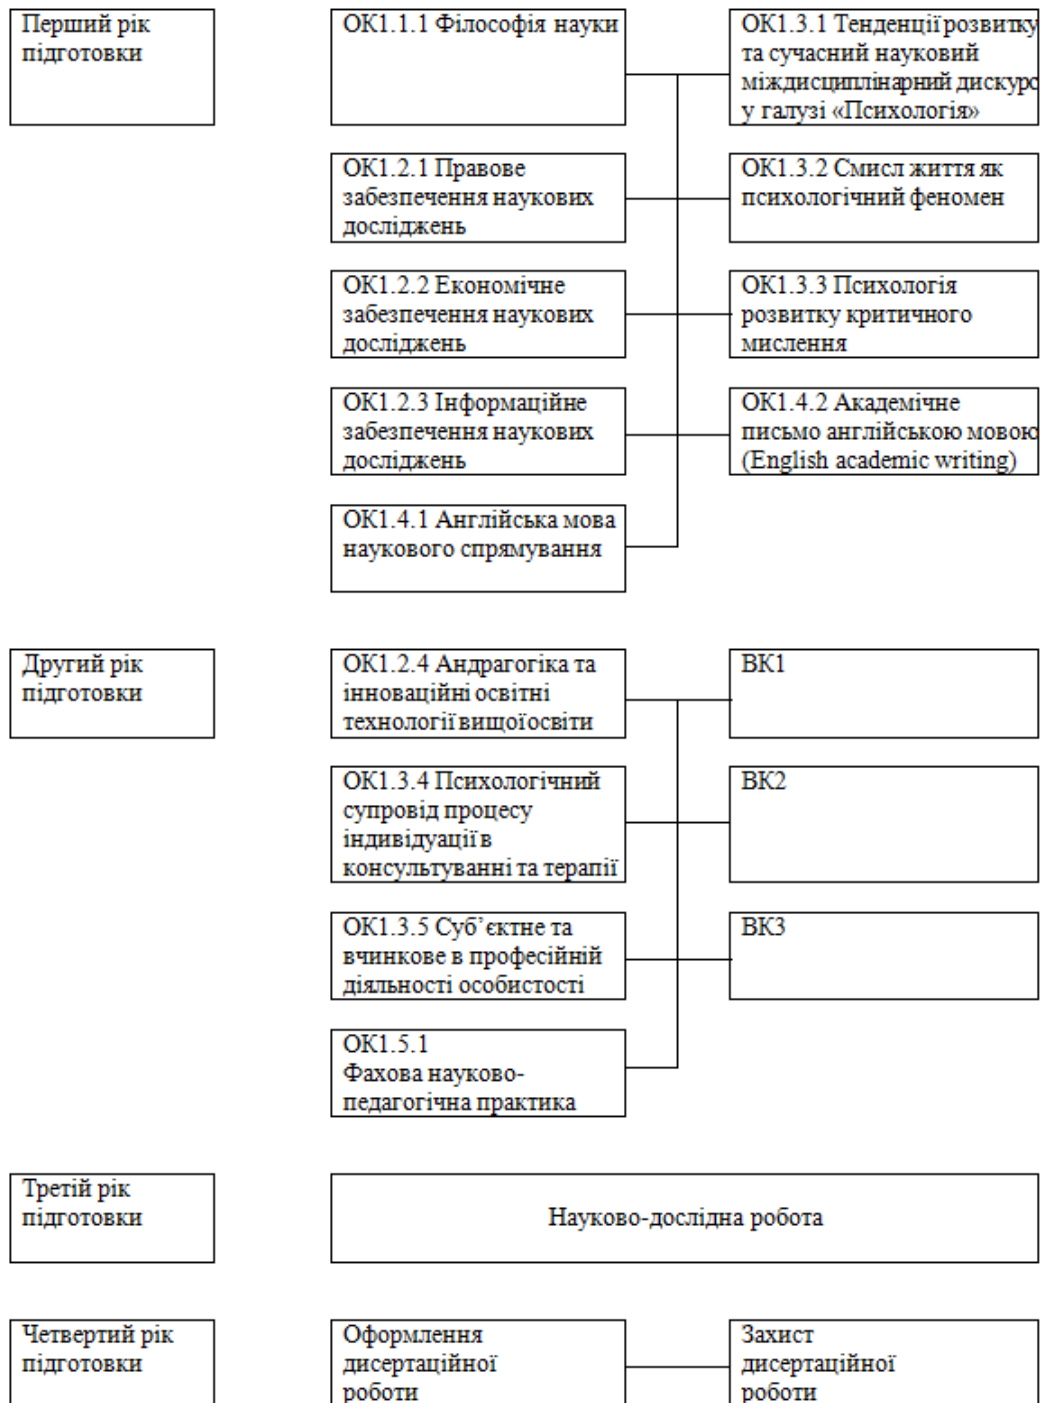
Перший рік підготовки

ОК1.1.1 Філософія науки

ОК1.2.1 Правове забезпечення наукових досліджень

ОК1.2.2 Економічне забезпечення наукових досліджень

ОК1.2.3 Інформаційне забезпечення наукових досліджень

ОК1.4.1 Англійська мова наукового спрямування

ОК1.3.1 Тенденції розвитку та сучасний науковий міждисциплінарний дискурс у галузі «Психологія»

ОК1.3.2 Смисл життя як психологічний феномен

ОК1.3.3 Психологія розвитку критичного мислення

ОК1.4.2 Академічне письмо англійською мовою (English academic writing)

Другий рік підготовки

ОК1.2.4 Андрагогіка та інноваційні освітні технології вищоїосвіти

ОК1.3.4 Психологічний супровід процесу індивідуаціїв консультуванні та терапії

ОК1.3.5 Суб'єктне та вчинкове в професійній діяльності особистості

ОК1.5.1 Фахова науково-педагогічна практика

ВК1

ВК2

ВК3

Третій рік підготовки

Науково-дослідна робота

Четвертий рік підготовки

Оформлення дисертаційної роботи

Захист дисертаційної роботи